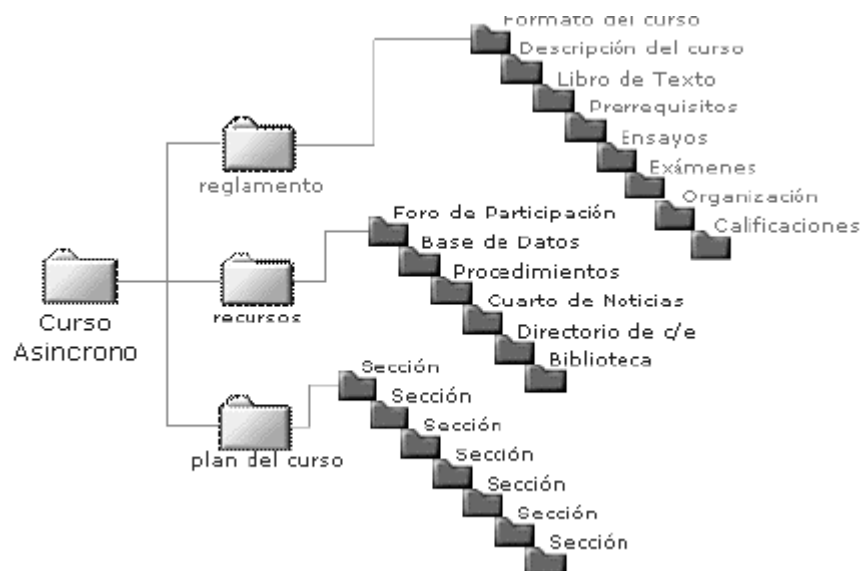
Curso Asincrono

reglamento

Formato del curso
Descripción del curso
Libro de Texto
Prerrequisitos
Ensayos
Exámenes
Organización
Calificaciones

recursos

Foro de Participación
Base de Datos
Procedimientos
Cuarto de Noticias
Directorio de c/e
Biblioteca

plan del curso

Sección
Sección
Sección
Sección
Sección
Sección
Sección